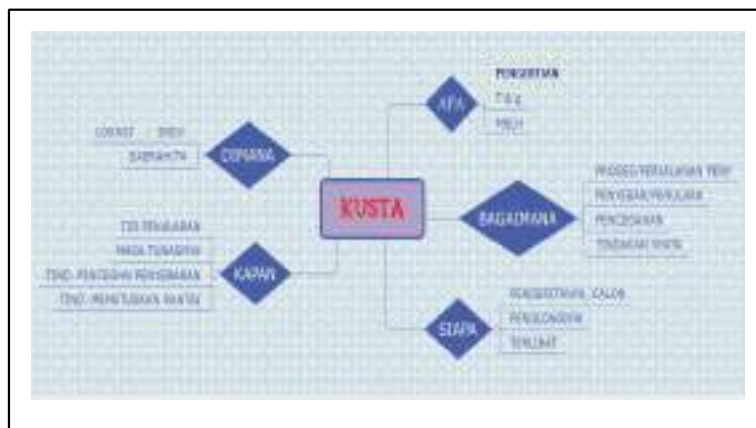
KUSTA

DIMANA
LOKASI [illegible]
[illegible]

KAPAN
TGL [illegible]
MASA TUNASNYA
TIND. PENCEGAHAN PENYEBARAN
TIND. MEMUTUSKAN RANTAI

APA
PENGERTIAN
T & g
MB/L

BAGAIMANA
PROSES PERJALANAN PENY
PENYEBAR/PENULARAN
PENCEGAHAN
TINDAKAN NYATA

SIAPA
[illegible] CALON
PENOLONGNYA
TERLIBAT